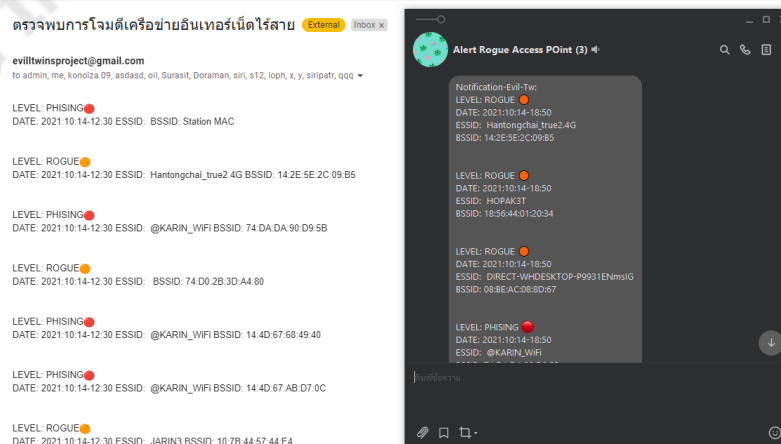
ตรวจพบการโจมตีเครือข่ายอินเทอร์เน็ตไร้สาย External Inbox ×

evilltwinsproject@gmail.com
to admin, me, konoiza.09, asdasd, oil, Surasit, Doraman, siri, s12, loph, x, y, siripatr, qqq

LEVEL: PHISING🔴
DATE: 2021:10:14-12:30 ESSID: BSSID: Station MAC

LEVEL: ROGUE🟠
DATE: 2021:10:14-12:30 ESSID: Hantongchai_true2.4G BSSID: 14:2E:5E:2C:09:B5

LEVEL: PHISING🔴
DATE: 2021:10:14-12:30 ESSID: @KARIN_WiFi BSSID: 74:DA:DA:90:D9:5B

LEVEL: ROGUE🟠
DATE: 2021:10:14-12:30 ESSID: BSSID: 74:D0:2B:3D:A4:80

LEVEL: PHISING🔴
DATE: 2021:10:14-12:30 ESSID: @KARIN_WiFi BSSID: 14:4D:67:68:49:40

LEVEL: PHISING🔴
DATE: 2021:10:14-12:30 ESSID: @KARIN_WiFi BSSID: 14:4D:67:AB:D7:0C

LEVEL: ROGUE🟠
DATE: 2021:10:14-12:30 ESSID: JARIN3 BSSID: 10:7B:44:57:44:E4

Alert Rogue Access POint (3)

Notification-Evil-Tw:
LEVEL: ROGUE 🟠
DATE: 2021:10:14-18:50
ESSID: Hantongchai_true2.4G
BSSID: 14:2E:5E:2C:09:B5

LEVEL: ROGUE 🟠
DATE: 2021:10:14-18:50
ESSID: HOPAK3T
BSSID: 18:56:44:01:20:34

LEVEL: ROGUE 🟠
DATE: 2021:10:14-18:50
ESSID: DIRECT-WHDESKTOP-P9931ENmsIG
BSSID: 08:BE:AC:08:8D:67

LEVEL: PHISING 🔴
DATE: 2021:10:14-18:50
ESSID: @KARIN_WiFi
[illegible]

พิมพ์ข้อความ